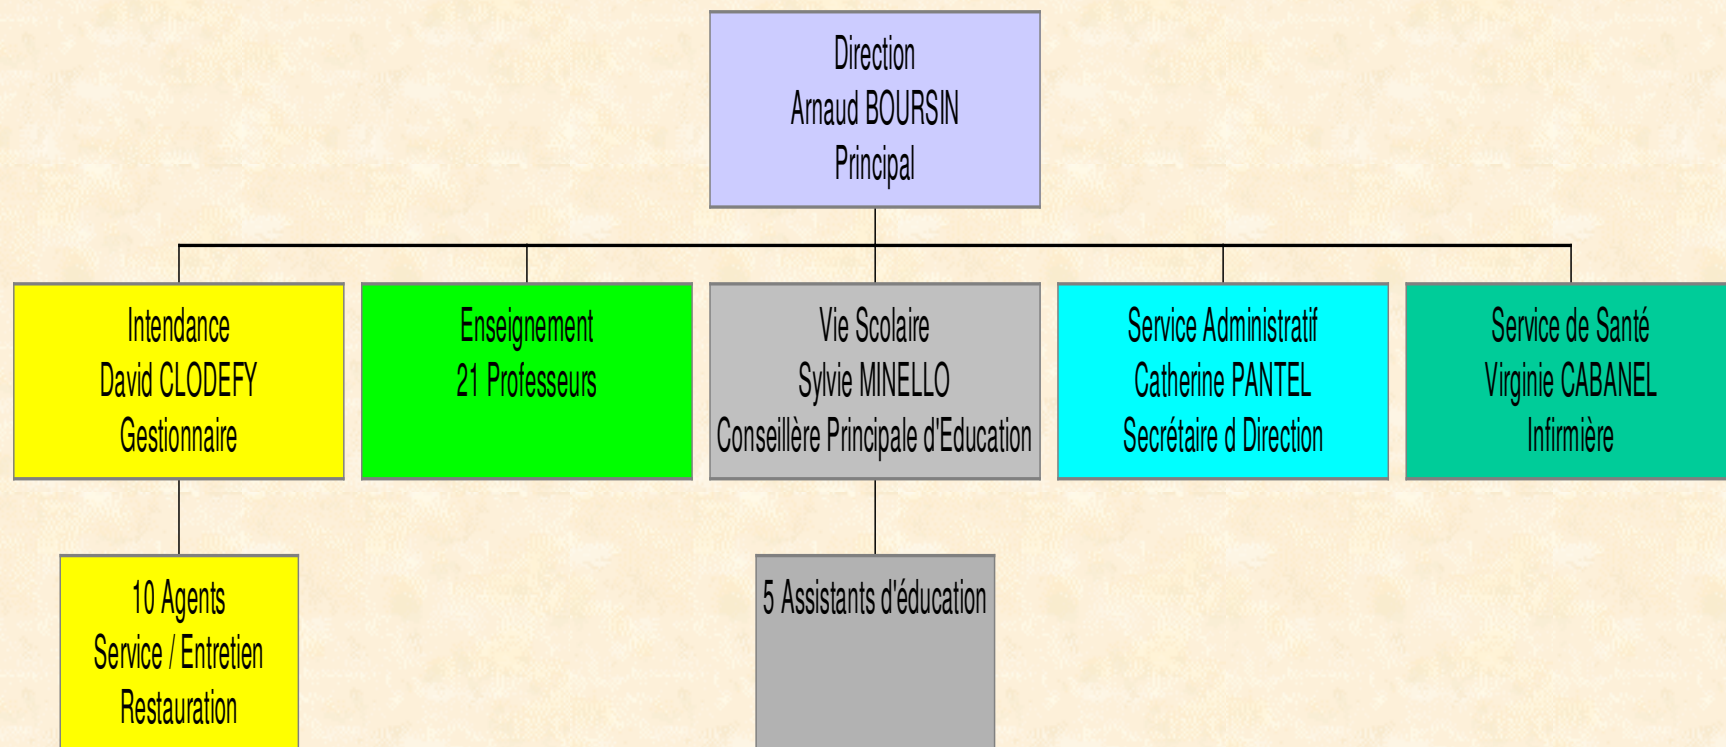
Direction
Arnaud BOURSIN
Principal

Intendance
David CLODEFY
Gestionnaire

Enseignement
21 Professeurs

Vie Scolaire
Sylvie MINELLO
Conseillère Principale d'Education

Service Administratif
Catherine PANTEL
Secrétaire d Direction

Service de Santé
Virginie CABANEL
Infirmière

10 Agents
Service / Entretien
Restauration

5 Assistants d'éducation